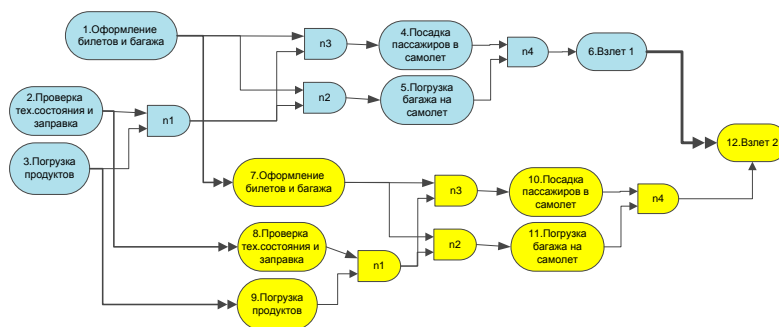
1.Оформление билетов и багажа

2.Проверка тех.состояния и заправка

3.Погрузка продуктов

n1

n3

n2

4.Посадка пассажиров в самолет

5.Погрузка багажа на самолет

n4

6.Взлет 1

12.Взлет 2

7.Оформление билетов и багажа

8.Проверка тех.состояния и заправка

9.Погрузка продуктов

n1

n3

n2

10.Посадка пассажиров в самолет

11.Погрузка багажа на самолет

n4